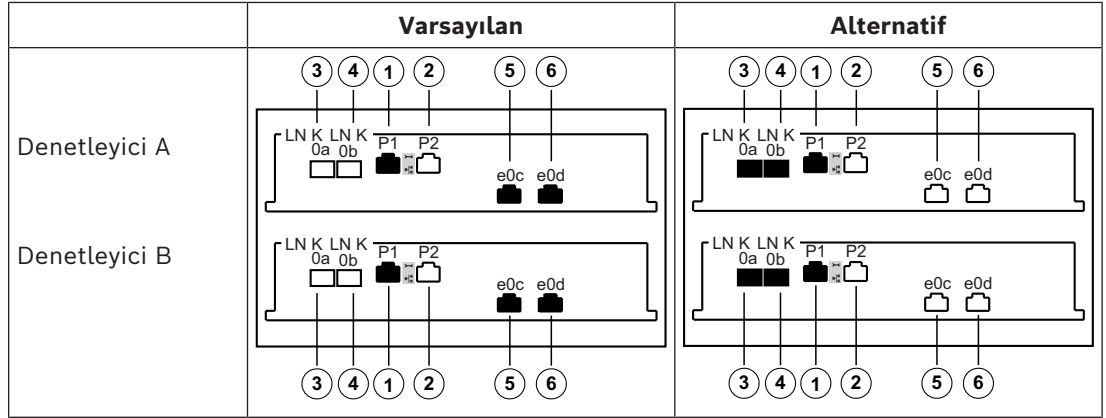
| | Varsayılan | Alternatif |
|---|---|---|
| Denetleyici A<br><br>Denetleyici B | 3 4 1 2 5 6<br>LN K LN K 0a 0b P1 P2 e0c e0d<br>LN K LN K 0a 0b P1 P2 e0c e0d<br>3 4 1 2 5 6 | 3 4 1 2 5 6<br>LN K LN K 0a 0b P1 P2 e0c e0d<br>LN K LN K 0a 0b P1 P2 e0c e0d<br>3 4 1 2 5 6 |